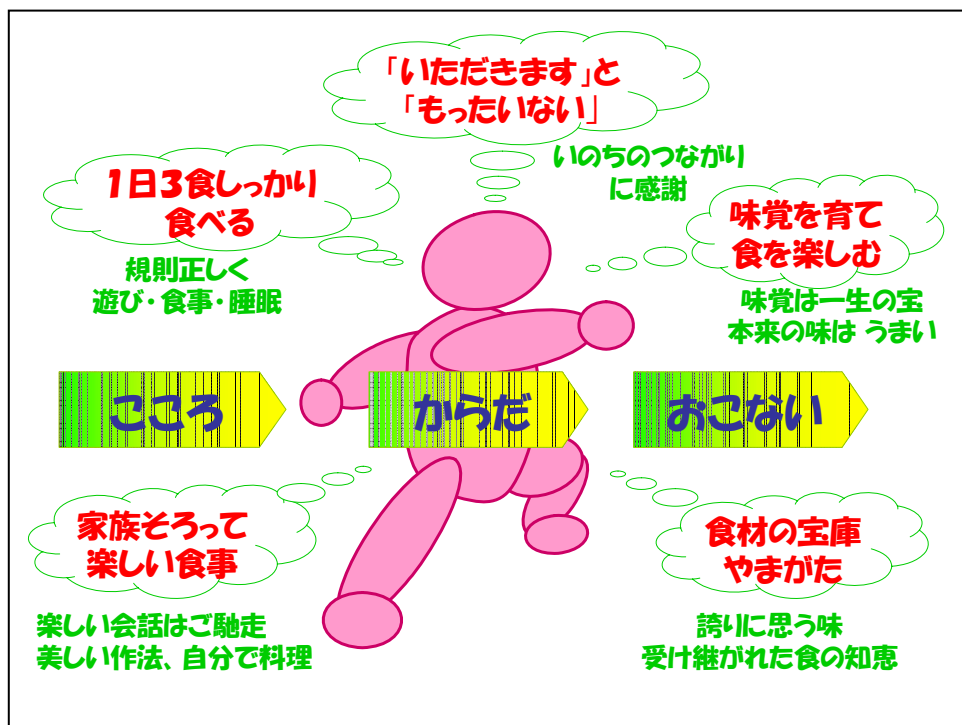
「いただきます」と
「もったいない」

いのちのつながり
に感謝

1日3食しっかり
食べる

規則正しく
遊び・食事・睡眠

味覚を育て
食を楽しむ

味覚は一生の宝
本来の味は うまい

こころ

からだ

おこない

家族そろって
楽しい食事

楽しい会話はご馳走
美しい作法、自分で料理

食材の宝庫
やまがた

誇りに思う味
受け継がれた食の知恵